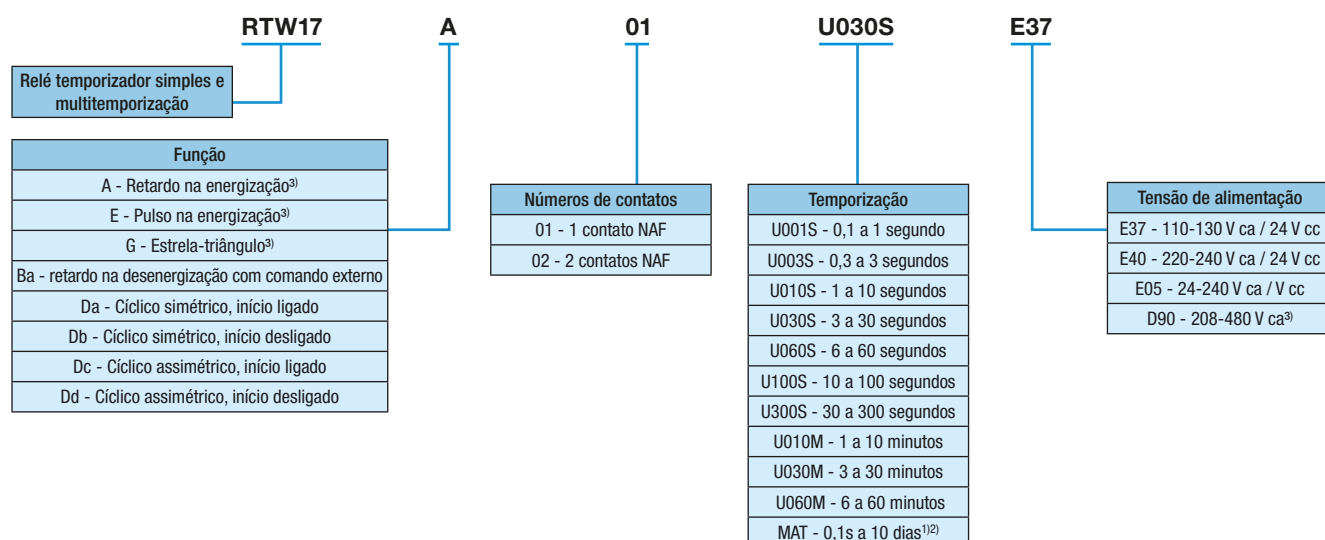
RTW17 A 01 U030S E37

Relé temporizador simples e multitemporização

| Função |
|---|
| A - Retardo na energização$^{3)}$ |
| E - Pulso na energização$^{3)}$ |
| G - Estrela-triângulo$^{3)}$ |
| Ba - retardo na desenergização com comando externo |
| Da - Cíclico simétrico, início ligado |
| Db - Cíclico simétrico, início desligado |
| Dc - Cíclico assimétrico, início ligado |
| Dd - Cíclico assimétrico, início desligado |

| Números de contatos |
|---|
| 01 - 1 contato NAF |
| 02 - 2 contatos NAF |

| Temporização |
|---|
| U001S - 0,1 a 1 segundo |
| U003S - 0,3 a 3 segundos |
| U010S - 1 a 10 segundos |
| U030S - 3 a 30 segundos |
| U060S - 6 a 60 segundos |
| U100S - 10 a 100 segundos |
| U300S - 30 a 300 segundos |
| U010M - 1 a 10 minutos |
| U030M - 3 a 30 minutos |
| U060M - 6 a 60 minutos |
| MAT - 0,1s a 10 dias$^{1)2)}$ |

| Tensão de alimentação |
|---|
| E37 - 110-130 V ca / 24 V cc |
| E40 - 220-240 V ca / 24 V cc |
| E05 - 24-240 V ca / V cc |
| D90 - 208-480 V ca$^{3)}$ |